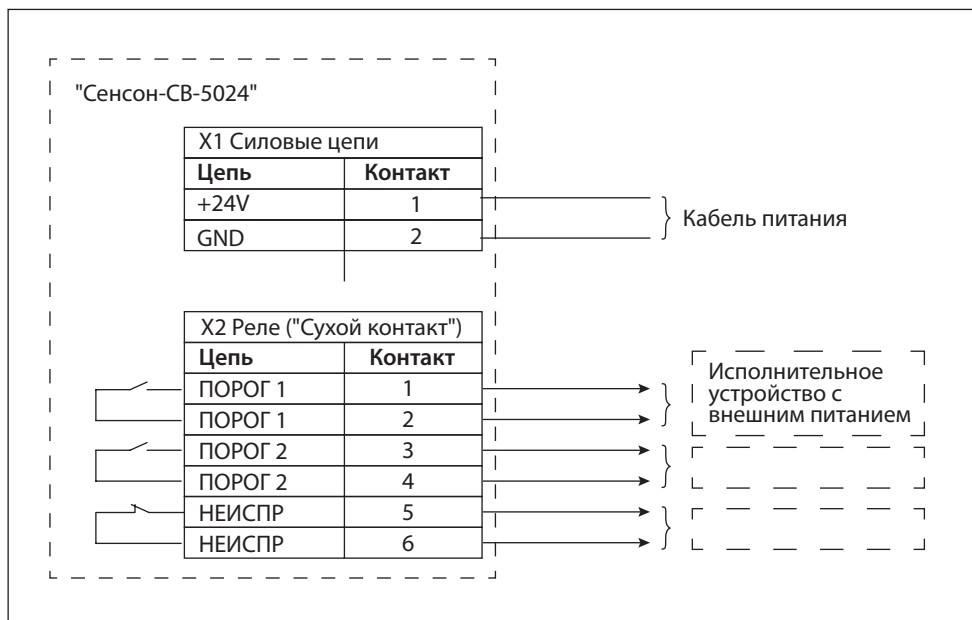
"Сенсон-СВ-5024"

X1 Силовые цепи

| Цепь | Контакт |
|---|---|
| +24V | 1 |
| GND | 2 |

Кабель питания

X2 Реле ("Сухой контакт")

| Цепь | Контакт |
|---|---|
| ПОРОГ 1 | 1 |
| ПОРОГ 1 | 2 |
| ПОРОГ 2 | 3 |
| ПОРОГ 2 | 4 |
| НЕИСПР | 5 |
| НЕИСПР | 6 |

Исполнительное устройство с внешним питанием